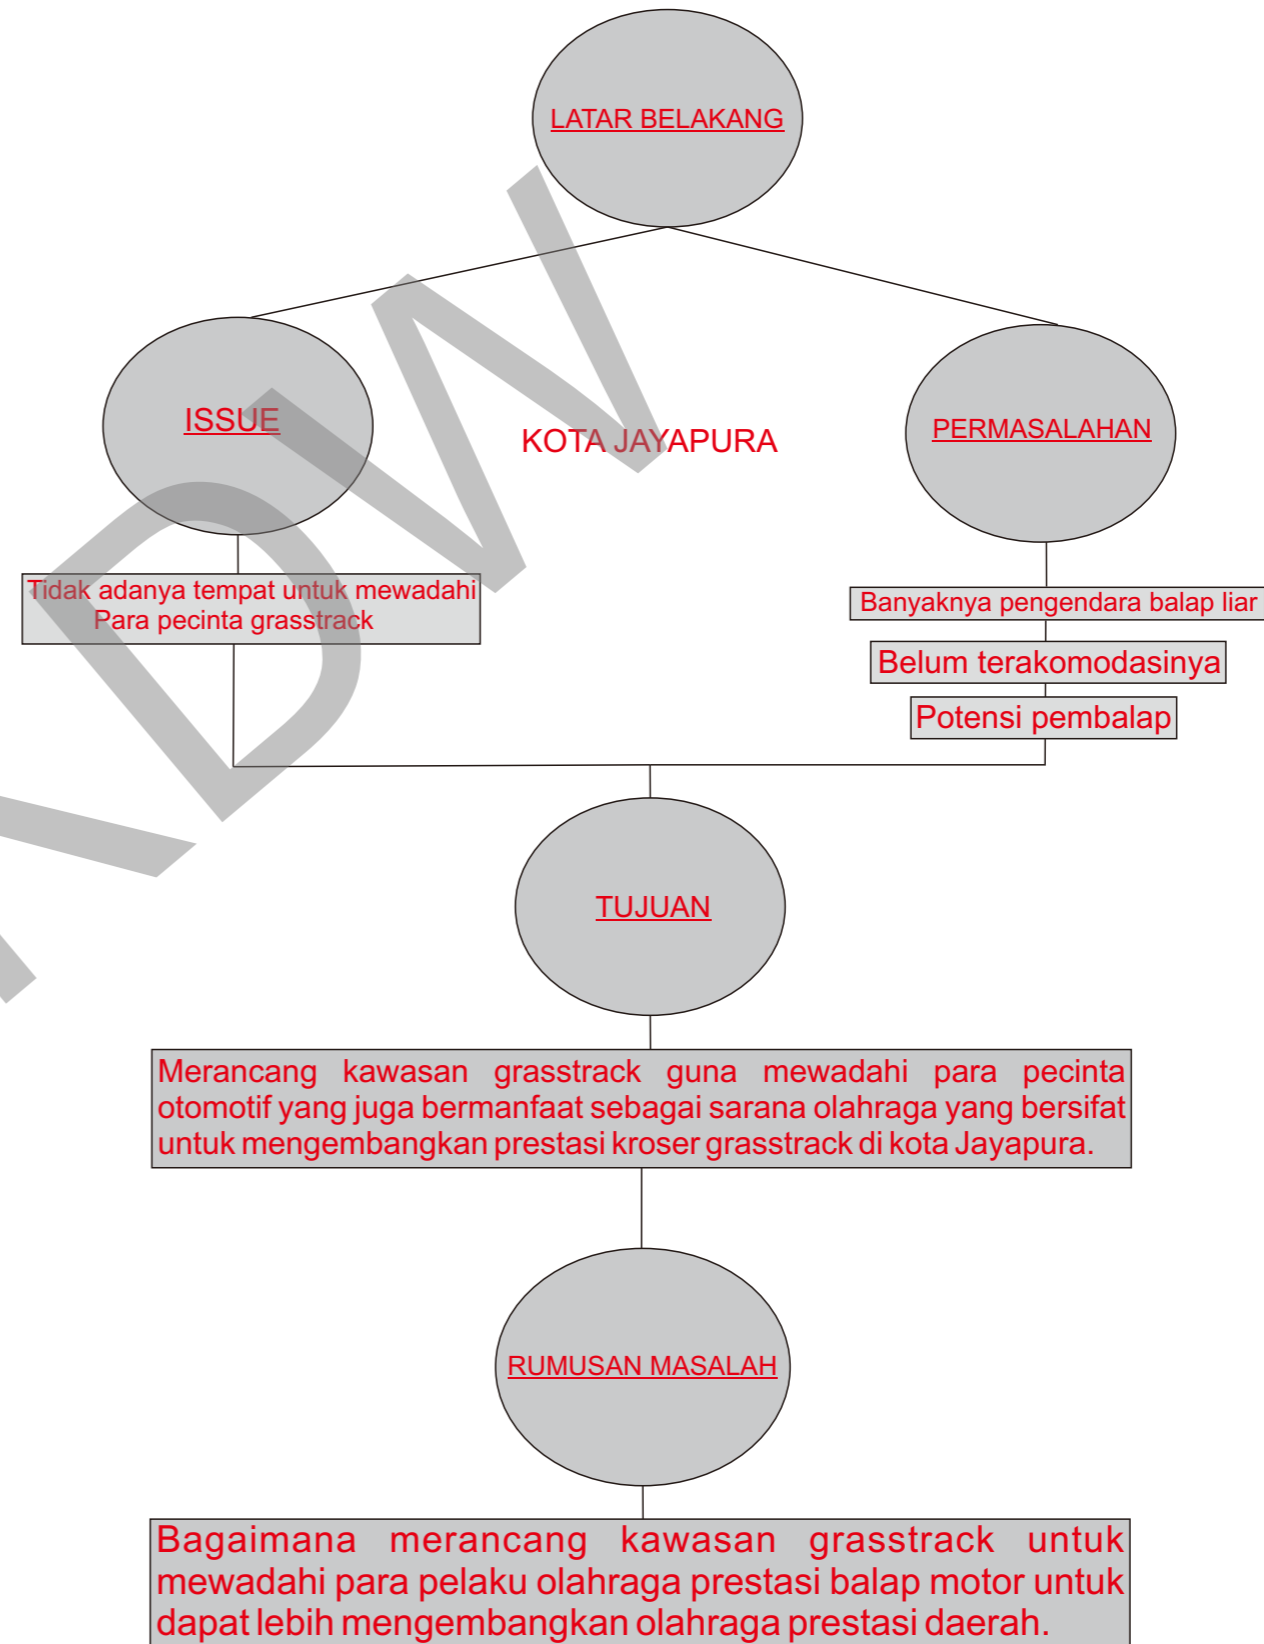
LATAR BELAKANG

ISSUE

KOTA JAYAPURA

PERMASALAHAN

Tidak adanya tempat untuk mewadahi Para pecinta grasstrack

Banyaknya pengendara balap liar

Belum terakomodasinya

Potensi pembalap

TUJUAN

Merancang kawasan grasstrack guna mewadahi para pecinta otomotif yang juga bermanfaat sebagai sarana olahraga yang bersifat untuk mengembangkan prestasi kroser grasstrack di kota Jayapura.

RUMUSAN MASALAH

Bagaimana merancang kawasan grasstrack untuk mewadahi para pelaku olahraga prestasi balap motor untuk dapat lebih mengembangkan olahraga prestasi daerah.

DW